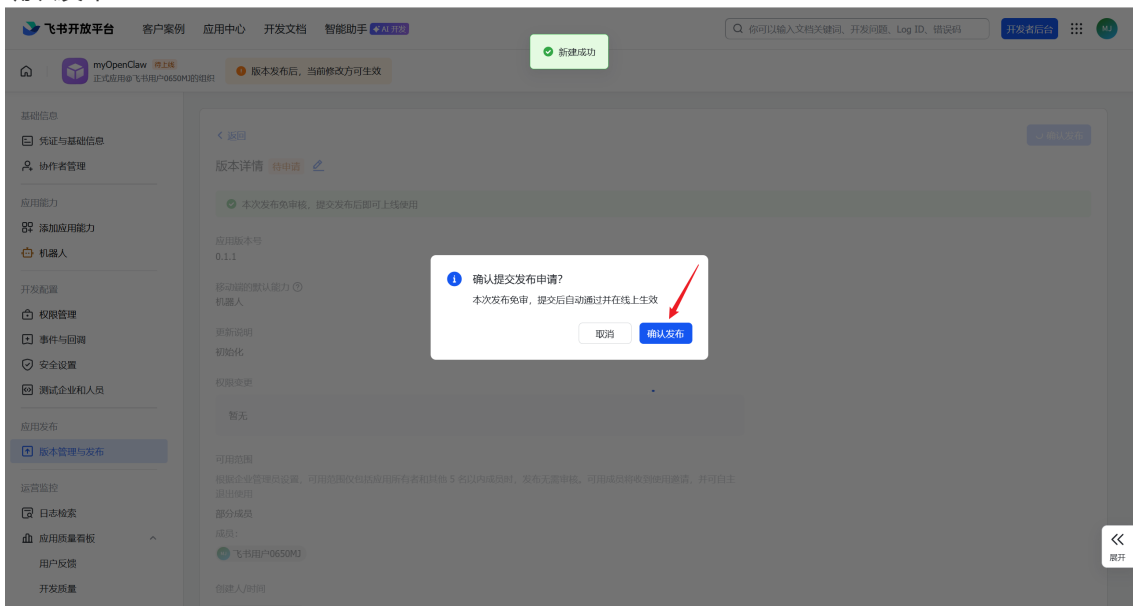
飞书开放平台 客户案例 应用中心 开发文档 智能助手 AI 开发

你可以输入文档关键词、开发问题、Log ID、错误码 开发者后台 MJ

新建成功

myOpenClaw 待上线
正式应用版飞书用户0650MJ的组织

版本发布后，当前修改方可生效

基础信息
凭证与基础信息
协作者管理

应用能力
添加应用能力
机器人

开发配置
权限管理
事件与回调
安全设置
测试企业和人员

应用发布
版本管理与发布

运营监控
日志检索
应用质量看板
用户反馈
开发质量

< 返回
确认发布

版本详情 待申请

本次发布免审核，提交发布后即可上线使用

应用版本号
0.1.1

移动端的默认能力
机器人

更新说明
初始化

权限变更
暂无

可用范围
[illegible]
部分成员
成员：
飞书用户0650MJ

创建人/时间

确认提交发布申请?
本次发布免审，提交后自动通过并在线上生效
取消 确认发布

展开